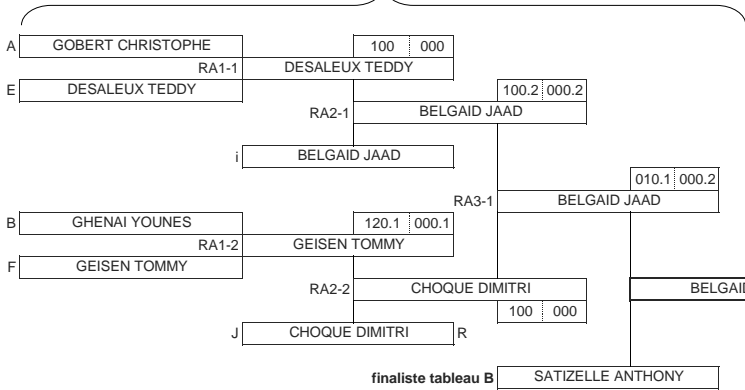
A GOBERT CHRISTOPHE
100 000
RA1-1 DESALEUX TEDDY
E DESALEUX TEDDY
100.2 000.2
RA2-1 BELGAID JAAD
i BELGAID JAAD
010.1 000.2
RA3-1 BELGAID JAAD
B GHENAI YOUNES
120.1 000.1
RA1-2 GEISEN TOMMY
F GEISEN TOMMY
RA2-2 CHOQUE DIMITRI
BELGAID
100 000
J CHOQUE DIMITRI R
finaliste tableau B SATIZELLE ANTHONY